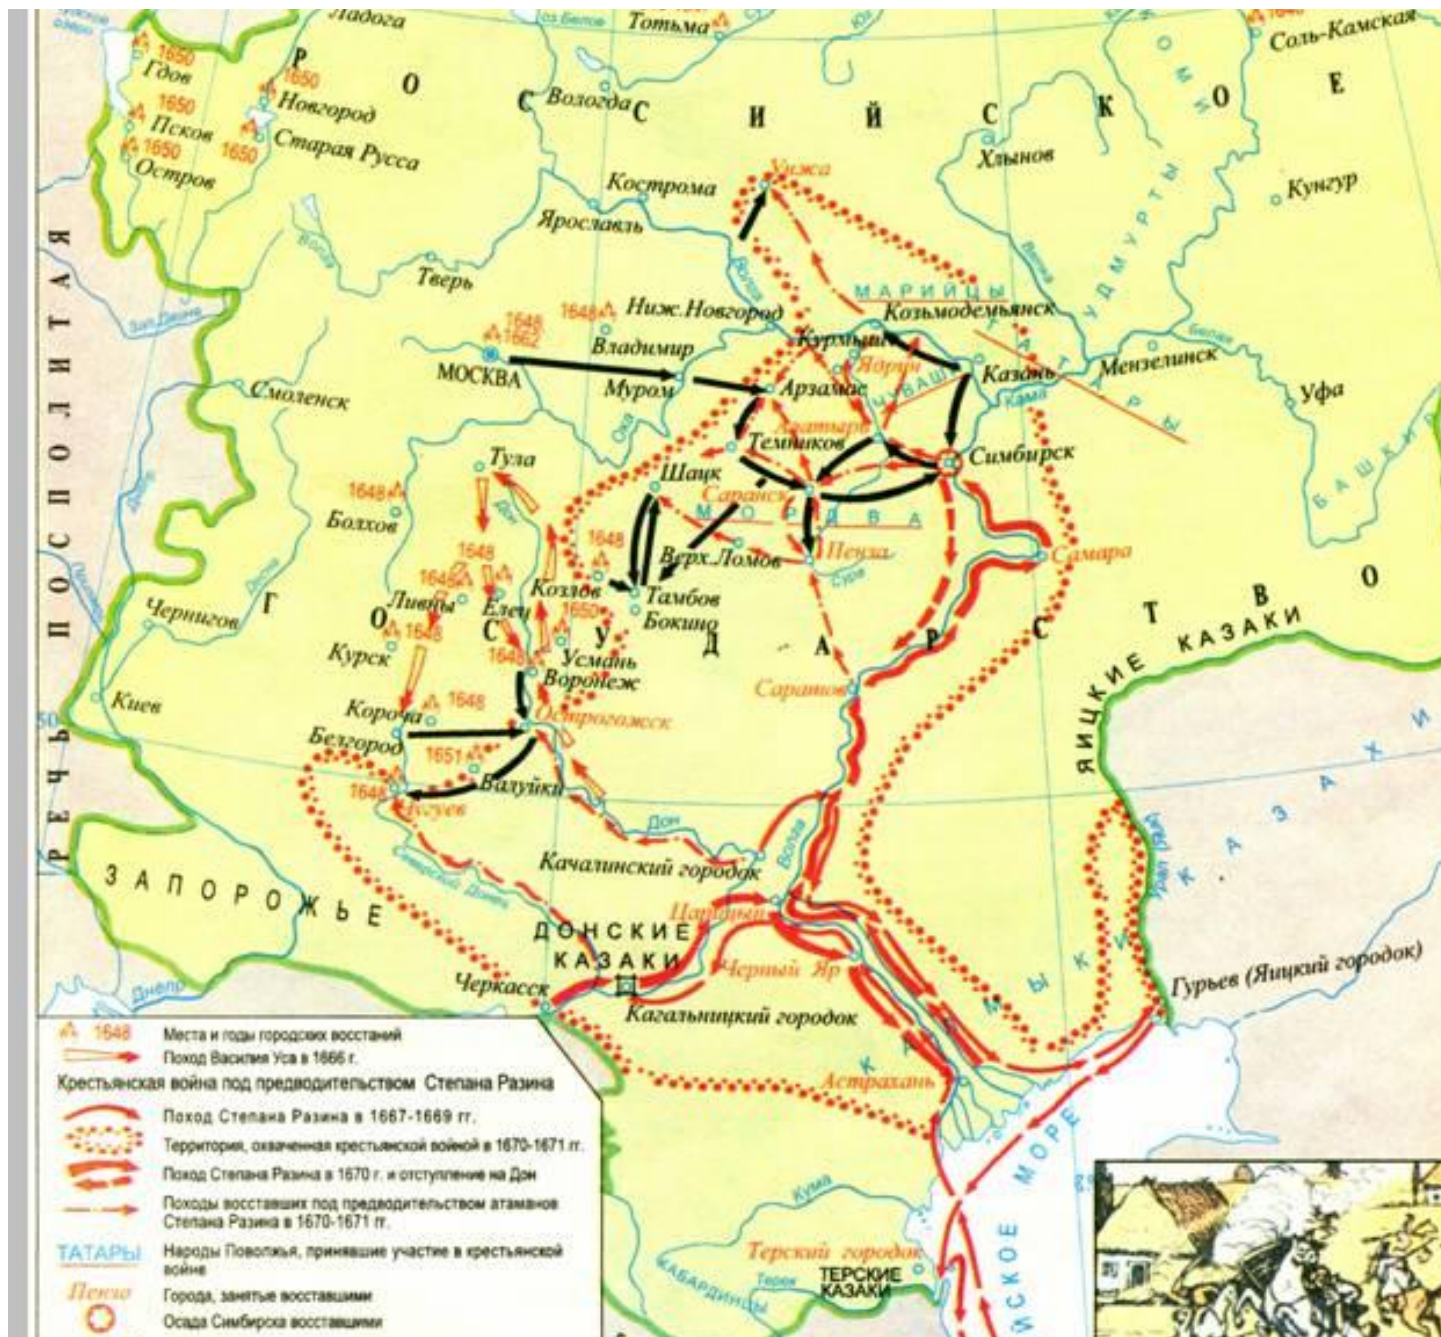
Ладога
Тотьма
Соль-Камская
1650 Гдов
1650 Новгород
1650 Псков
1650 1650 Старая Русса
1650 Остров
Р О С С И Й С К О Е
Вологда
Хлынов
Унжа
Кострома
Кунгур
Ярославль
Тверь
МАРИЙЦЫ
УДМУРТЫ
1648 Ниж. Новгород
Козьмодемьянск
1648 1662
Владимир
Курмыш
МОСКВА
Ядрин
Казань
Мензелинск
Муром
Арзамас
ЧУВАШИ
ТАТАРЫ
Смоленск
Алатырь
Уфа
Темников
Симбирск
Тула
Шацк
Саранск
1648 Болхов
МОРДВА
1648
Верх. Ломов
Пенза
Самара
1648
1648 Ливны
Козлов
Тамбов
Бокино
1650
Чернигов
Г
Елец
О С У Д А Р С Т В О
1648
Курск
1648
Усмань
Воронеж
ЯИЦКИЕ КАЗАКИ
Саратов
Киев
Короча 1648
Острогожск
Белгород
1651
Валуйки
1648 Чугуев
Дон
КАЗАХИ
Качалинский городок
ЗАПОРОЖЬЕ
Волга
Царицын
ДОНСКИЕ КАЗАКИ
Черный Яр
Гурьев (Яицкий городок)
Черкасск
Кагальницкий городок
КАЛМЫКИ
Днепр
Астрахань
РЕЧЬ ПОСПОЛИТАЯ
КАСПИЙСКОЕ МОРЕ
Кума
Терский городок
ТЕРСКИЕ КАЗАКИ
КАБАРДИНЦЫ
Терек
1648 Места и годы городских восстаний
Поход Василия Уса в 1666 г.
Крестьянская война под предводительством Степана Разина
Поход Степана Разина в 1667-1669 гг.
Территория, охваченная крестьянской войной в 1670-1671 гг.
Поход Степана Разина в 1670 г. и отступление на Дон
Походы восставших под предводительством атаманов Степана Разина в 1670-1671 гг.
ТАТАРЫ Народы Поволжья, принявшие участие в крестьянской войне
Пенза Города, занятые восставшими
Осада Симбирска восставшими